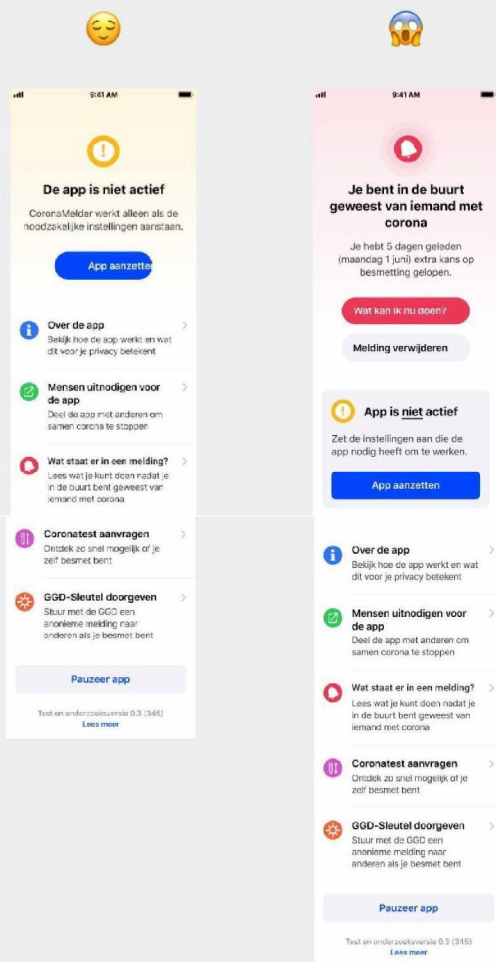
9:41 AM

De app is niet actief

CoronaMelder werkt alleen als de noodzakelijke instellingen aanstaan.

App aanzetten

Over de app
Bekijk hoe de app werkt en wat dit voor je privacy betekent

Mensen uitnodigen voor de app
Deel de app met anderen om samen corona te stoppen

Wat staat er in een melding?
Lees wat je kunt doen nadat je in de buurt bent geweest van iemand met corona

Coronatest aanvragen
Ontdek zo snel mogelijk of je zelf besmet bent

GGD-Sleutel doorgeven
Stuur met de GGD een anonieme melding naar anderen als je besmet bent

Pauzeer app

Test en onderzoeksversie 0.3 (346)
Lees meer

9:41 AM

Je bent in de buurt geweest van iemand met corona

Je hebt 5 dagen geleden (maandag 1 juni) extra kans op besmetting gelopen.

Wat kan ik nu doen?

Melding verwijderen

App is niet actief

Zet de instellingen aan die de app nodig heeft om te werken.

App aanzetten

Over de app
Bekijk hoe de app werkt en wat dit voor je privacy betekent

Mensen uitnodigen voor de app
Deel de app met anderen om samen corona te stoppen

Wat staat er in een melding?
Lees wat je kunt doen nadat je in de buurt bent geweest van iemand met corona

Coronatest aanvragen
Ontdek zo snel mogelijk of je zelf besmet bent

GGD-Sleutel doorgeven
Stuur met de GGD een anonieme melding naar anderen als je besmet bent

Pauzeer app

Test en onderzoeksversie 0.3 (346)
Lees meer